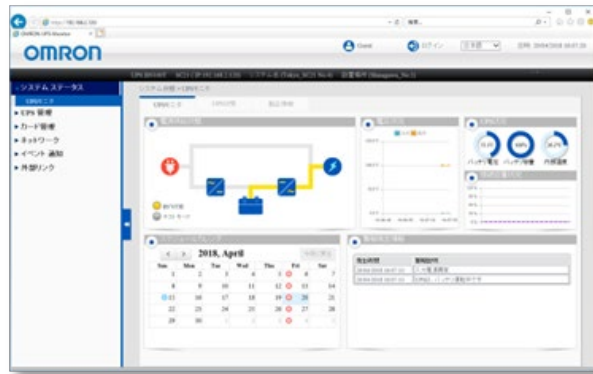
OMRON

Guest
ログイン
日本語

システムステータス
UPSモニタ
UPS 管理
カード管理
ネットワーク
イベント 通知
外部リンク

UPSモニタ

2018, April

| Sun | Mon | Tue | Wed | Thu | Fri | Sat |
|---|---|---|---|---|---|---|
| 1 | 2 | 3 | 4 | 5 | 6 | 7 |
| 8 | 9 | 10 | 11 | 12 | 13 | 14 |
| 15 | 16 | 17 | 18 | 19 | 20 | 21 |
| 22 | 23 | 24 | 25 | 26 | 27 | 28 |
| 29 | 30 | | | | | |

バッテリ電圧
バッテリ残量
内部温度